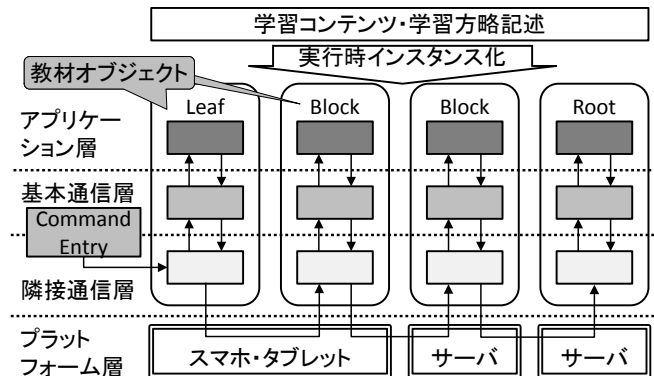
学習コンテンツ・学習方略記述

実行時インスタンス化

教材オブジェクト

Leaf

Block

Block

Root

アプリケーション層

基本通信層

Command Entry

隣接通信層

プラットフォーム層

スマホ・タブレット

サーバ

サーバ